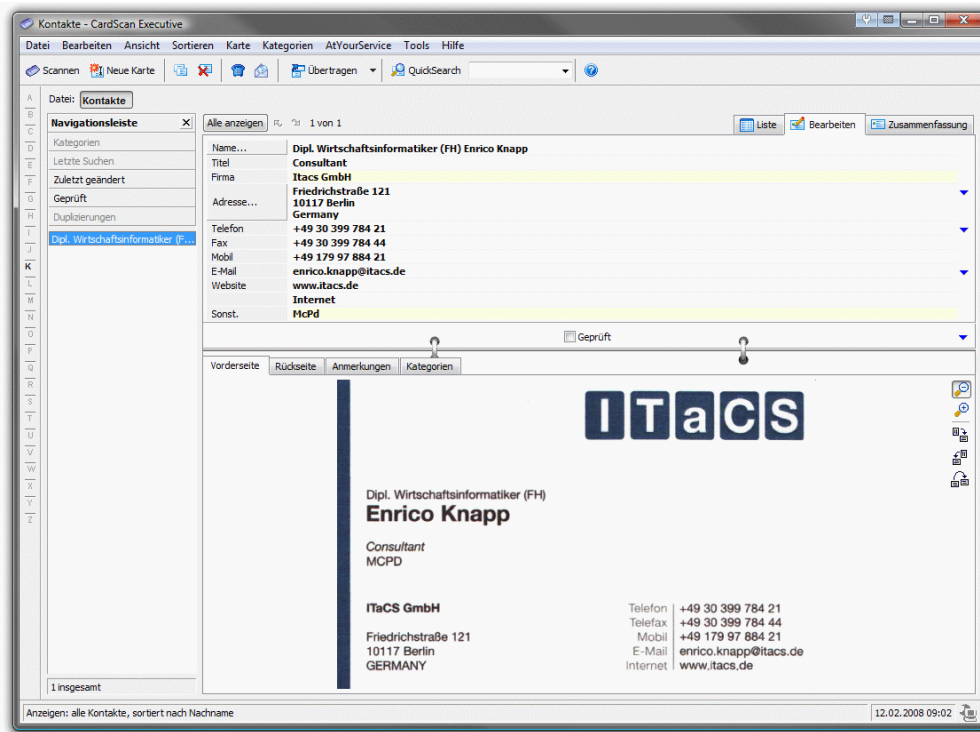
Kontakte - CardScan Executive

Datei Bearbeiten Ansicht Sortieren Karte Kategorien AtYourService Tools Hilfe

Scannen Neue Karte Übertragen QuickSearch

Datei: Kontakte

A B C D E F G H I J K L M N O P Q R S T U V W X Y Z

Navigationsleiste

Kategorien
Letzte Suchen
Zuletzt geändert
Geprüft
Duplizierungen

Dipl. Wirtschaftsinformatiker (F...

1 insgesamt

Alle anzeigen 1 von 1

Liste Bearbeiten Zusammenfassung

| | |
|---|---|
| Name... | Dipl. Wirtschaftsinformatiker (FH) Enrico Knapp |
| Titel | Consultant |
| Firma | Itacs GmbH |
| Adresse... | Friedrichstraße 121<br>10117 Berlin<br>Germany |
| Telefon | +49 30 399 784 21 |
| Fax | +49 30 399 784 44 |
| Mobil | +49 179 97 884 21 |
| E-Mail | enrico.knapp@itacs.de |
| Website | www.itacs.de |
| | Internet |
| Sonst. | McPd |

Geprüft

Vorderseite Rückseite Anmerkungen Kategorien

ITaCS

Dipl. Wirtschaftsinformatiker (FH)
Enrico Knapp

Consultant
MCPD

ITaCS GmbH

Friedrichstraße 121
10117 Berlin
GERMANY

Telefon +49 30 399 784 21
Telefax +49 30 399 784 44
Mobil +49 179 97 884 21
E-Mail enrico.knapp@itacs.de
Internet www.itacs.de

Anzeigen: alle Kontakte, sortiert nach Nachname

12.02.2008 09:02